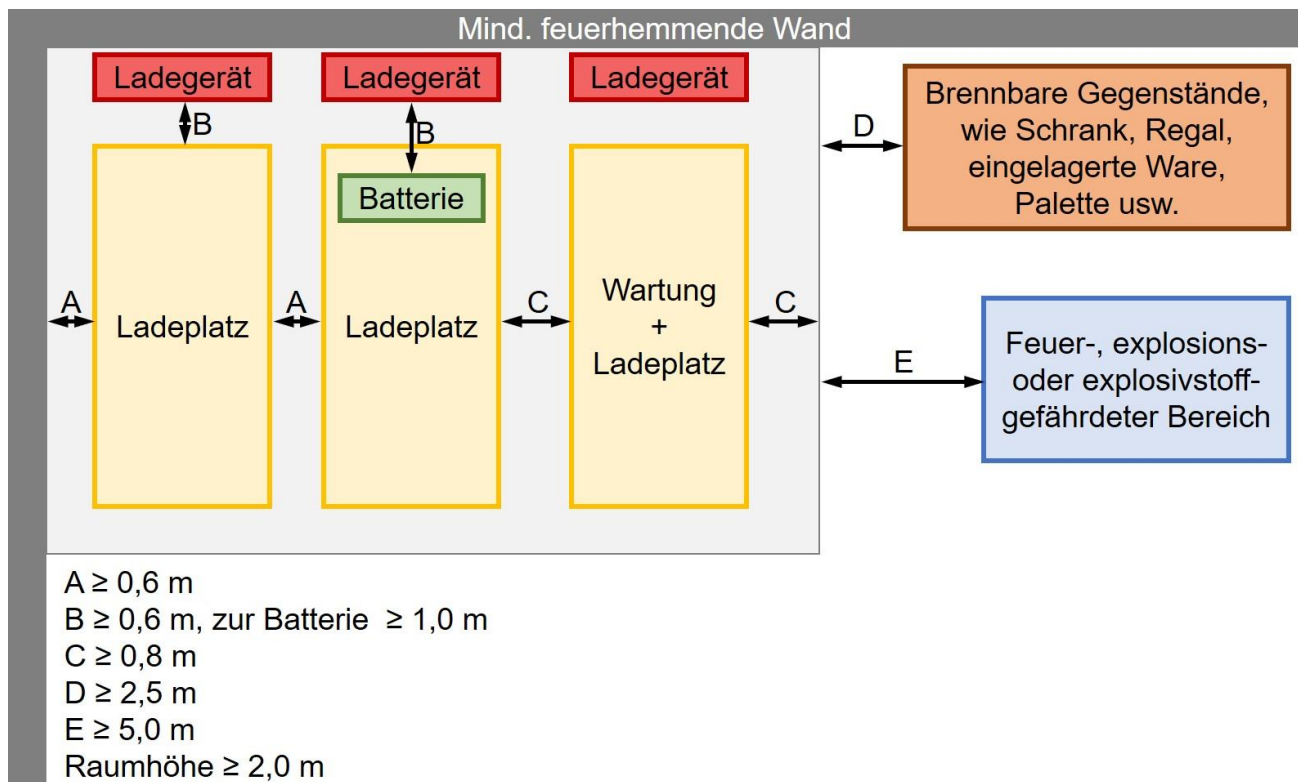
Mind. feuerhemmende Wand

Ladegerät

Ladegerät

Ladegerät

B

B

Batterie

D

Brennbare Gegenstände, wie Schrank, Regal, eingelagerte Ware, Palette usw.

A

Ladeplatz

A

Ladeplatz

C

Wartung + Ladeplatz

C

E

Feuer-, explosions- oder explosivstoffgefährdeter Bereich

A $\geq$ 0,6 m
B $\geq$ 0,6 m, zur Batterie $\geq$ 1,0 m
C $\geq$ 0,8 m
D $\geq$ 2,5 m
E $\geq$ 5,0 m
Raumhöhe $\geq$ 2,0 m